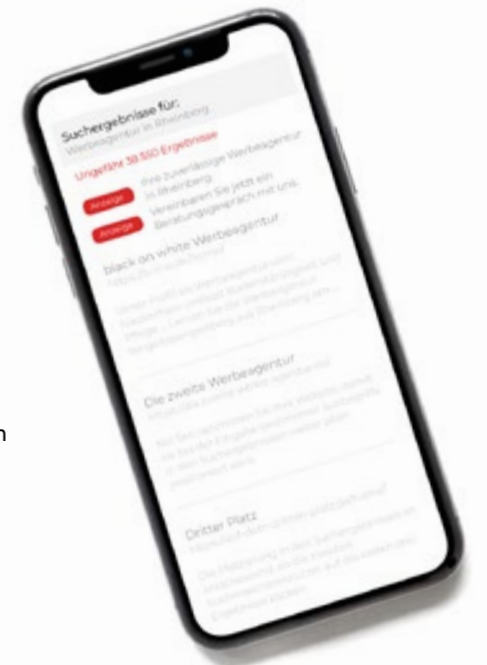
Suchergebnisse für:
Werbeagentur in Rheinberg

Ungefähr 38.550 Ergebnisse

Anzeige Ihre zuverlässige Werbeagentur in Rheinberg

Anzeige Vereinbaren Sie jetzt ein Beratungsgespräch mit uns.

black on white Werbeagentur
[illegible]

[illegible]

Die zweite Werbeagentur
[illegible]

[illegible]

Dritter Platz
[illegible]

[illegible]

n